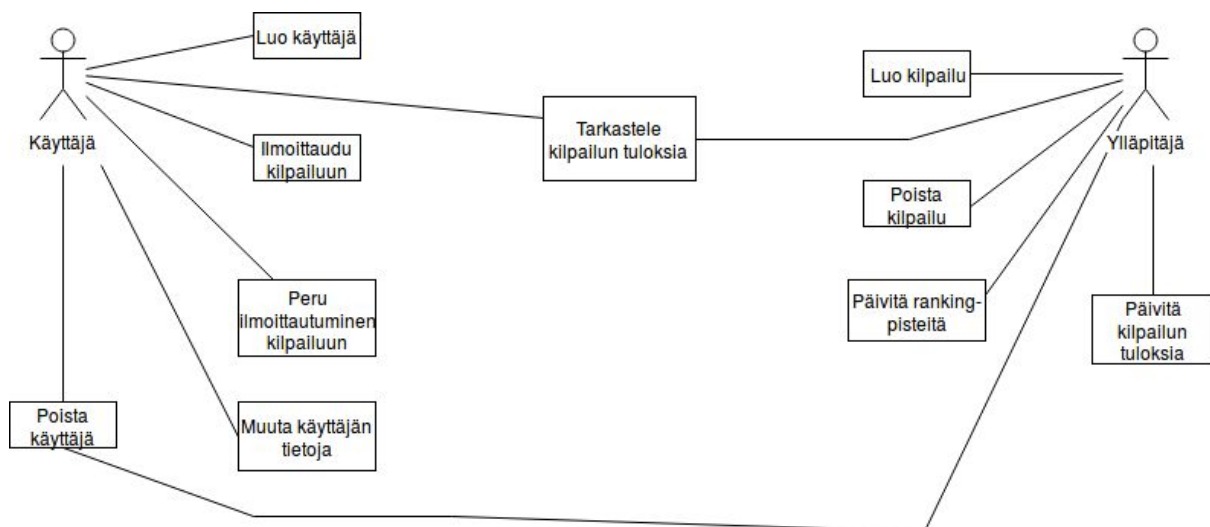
Käyttäjä

Luo käyttäjä

Ilmoittaudu kilpailuun

Peru ilmoittautuminen kilpailuun

Muuta käyttäjän tietoja

Poista käyttäjä

Tarkastele kilpailun tuloksia

Ylläpitäjä

Luo kilpailu

Poista kilpailu

Päivitä ranking-pisteitä

Päivitä kilpailun tuloksia